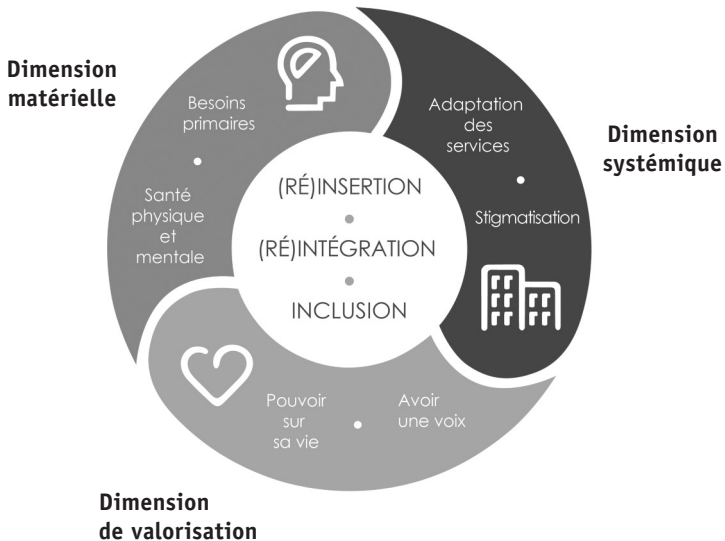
Dimension matérielle

Besoins primaires

Santé physique et mentale

Adaptation des services

Stigmatisation

Dimension systémique

(RÉ)INSERTION

(RÉ)INTÉGRATION

INCLUSION

Pouvoir sur sa vie

Avoir une voix

Dimension de valorisation